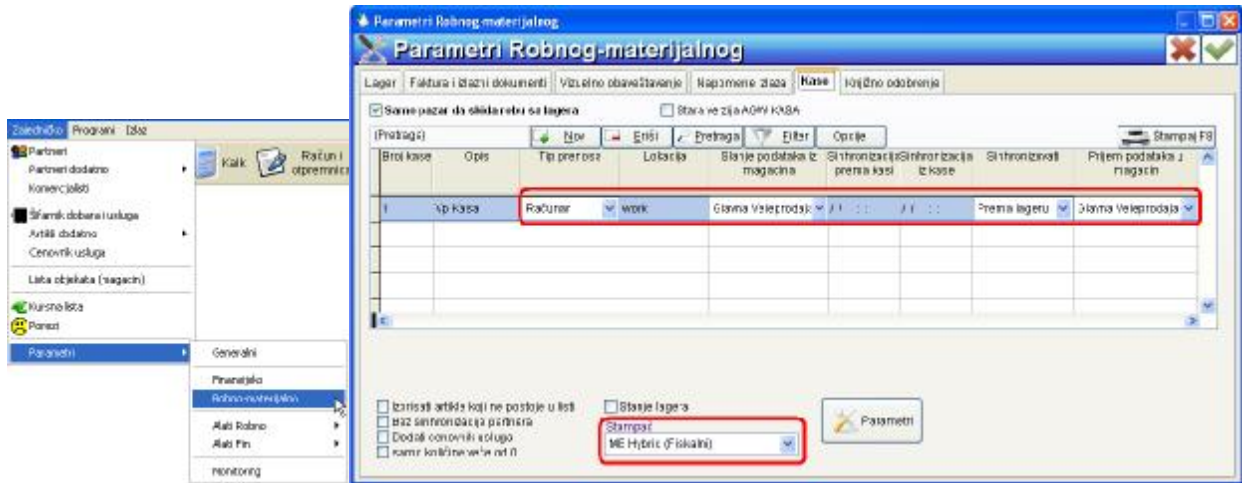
Zajedničko Programi Izlaz

Partneri
Partneri dodatno
Komercijalisti
Šifarnik dobara i usluga
Artikli dodatno
Cenovnik usluga
Lista objekata (magacin)
Kursna lista
Porezi
Parametri

Generalni
Finansijsko
Robno-materijalno
Alati Robno
Alati Fin
Monitoring

Kalk
Račun i otpremnica

Parametri Robnog-materijalnog

Parametri Robnog-materijalnog

Lager | Faktura i izlazni dokumenti | Vizuelno obaveštavanje | Napomene izlaza | Kase | Knjižno odobrenje

Samo pazar da skida robu sa lagera
Stara verzija AGW KASA

(Pretraga) Nov Briši Pretraga Filter Opcije Štampaj F8

| Broj kase | Opis | Tip prenosa | Lokacija | Slanje podataka iz magacina | Sinhronizacija prema kasi | Sinhronizacija iz kase | Sinhronizovati | Prijem podataka u magacin |
|---|---|---|---|---|---|---|---|---|
| 1 | Vp Kasa | Računar | work | Glavna Veleprodaja | / / : : | / / : : | Prema lageru | Glavna Veleprodaja |

Izbrisati artikle koji ne postoje u listi
Bez sinhronizacija partnera
Dodati cenovnik usluga
samo količine veće od 0
Stanje lagera
Štampač
ME Hybric (Fiskalni)
Parametri